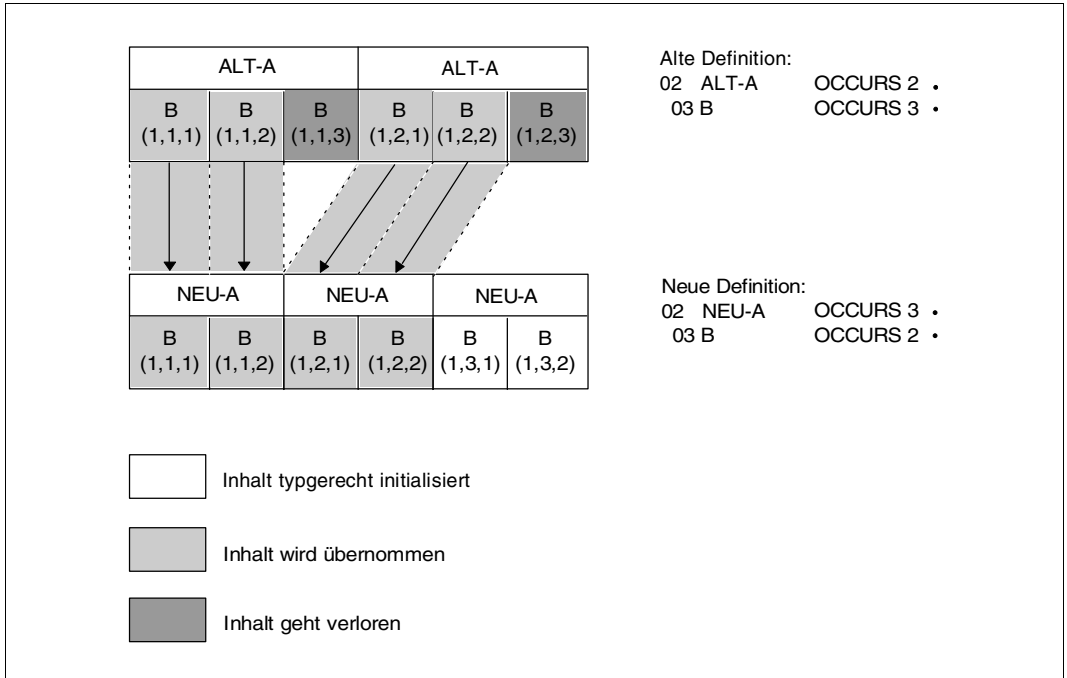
| ALT-A | | | ALT-A | | |
|---|---|---|---|---|---|
| B (1,1,1) | B (1,1,2) | B (1,1,3) | B (1,2,1) | B (1,2,2) | B (1,2,3) |

Alte Definition:
02 ALT-A OCCURS 2 .
03 B OCCURS 3 .

| NEU-A | | NEU-A | | NEU-A | |
|---|---|---|---|---|---|
| B (1,1,1) | B (1,1,2) | B (1,2,1) | B (1,2,2) | B (1,3,1) | B (1,3,2) |

Neue Definition:
02 NEU-A OCCURS 3 .
03 B OCCURS 2 .

Inhalt typgerecht initialisiert

Inhalt wird übernommen

Inhalt geht verloren